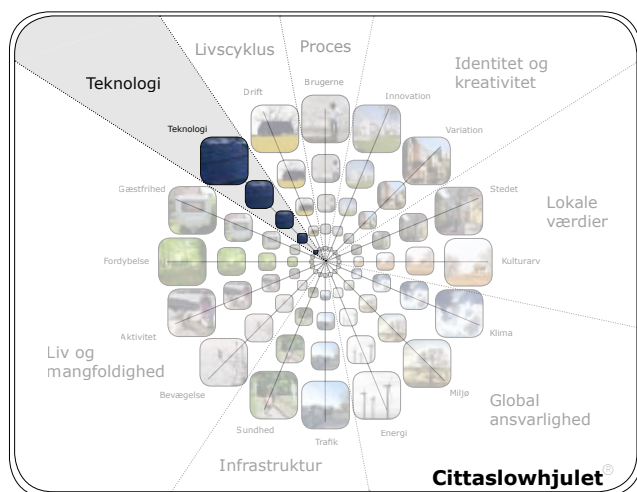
Livscyklus

Proces

Identitet og kreativitet

Teknologi

Drift

Brugerne

Innovation

Teknologi

Variation

Gæstfrihed

Stedet

Lokale værdier

Fordybelse

Kulturarv

Aktivitet

Klima

Liv og mangfoldighed

Bevægelse

Miljø

Global ansvarlighed

Sundhed

Trafik

Energi

Infrastruktur

Cittaslowhjulet®